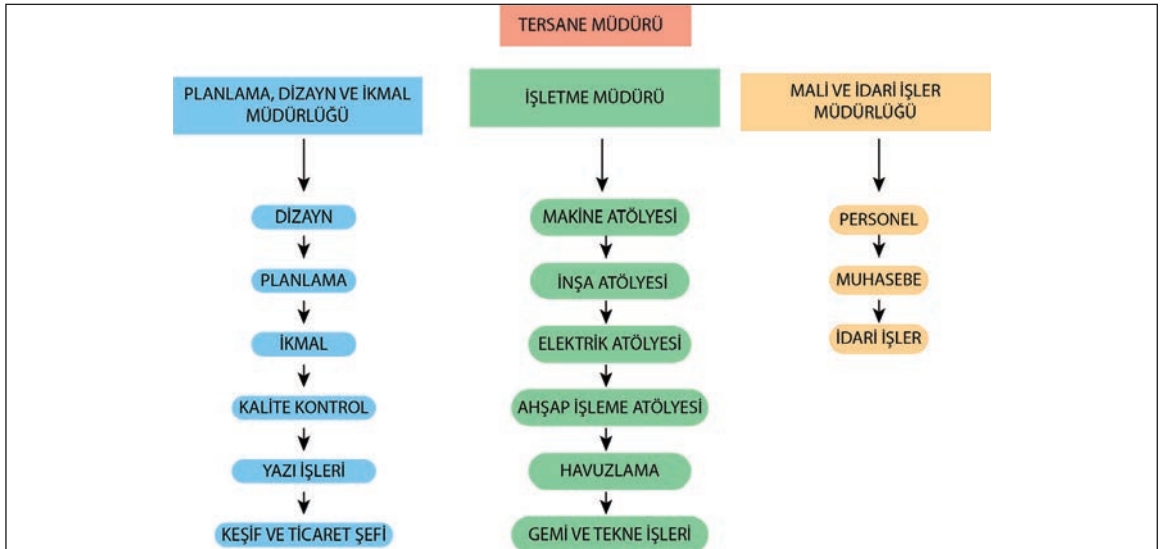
TERSANE MÜDÜRÜ

PLANLAMA, DİZAYN VE İKMAL MÜDÜRLÜĞÜ

DİZAYN

PLANLAMA

İKMAL

KALİTE KONTROL

YAZI İŞLERİ

KEŞİF VE TİCARET ŞEFİ

İŞLETME MÜDÜRÜ

MAKİNE ATÖLYESİ

İNŞA ATÖLYESİ

ELEKTRİK ATÖLYESİ

AHŞAP İŞLEME ATÖLYESİ

HAVUZLAMA

GEMİ VE TEKNE İŞLERİ

MALİ VE İDARİ İŞLER MÜDÜRLÜĞÜ

PERSONEL

MUHASEBE

İDARİ İŞLER